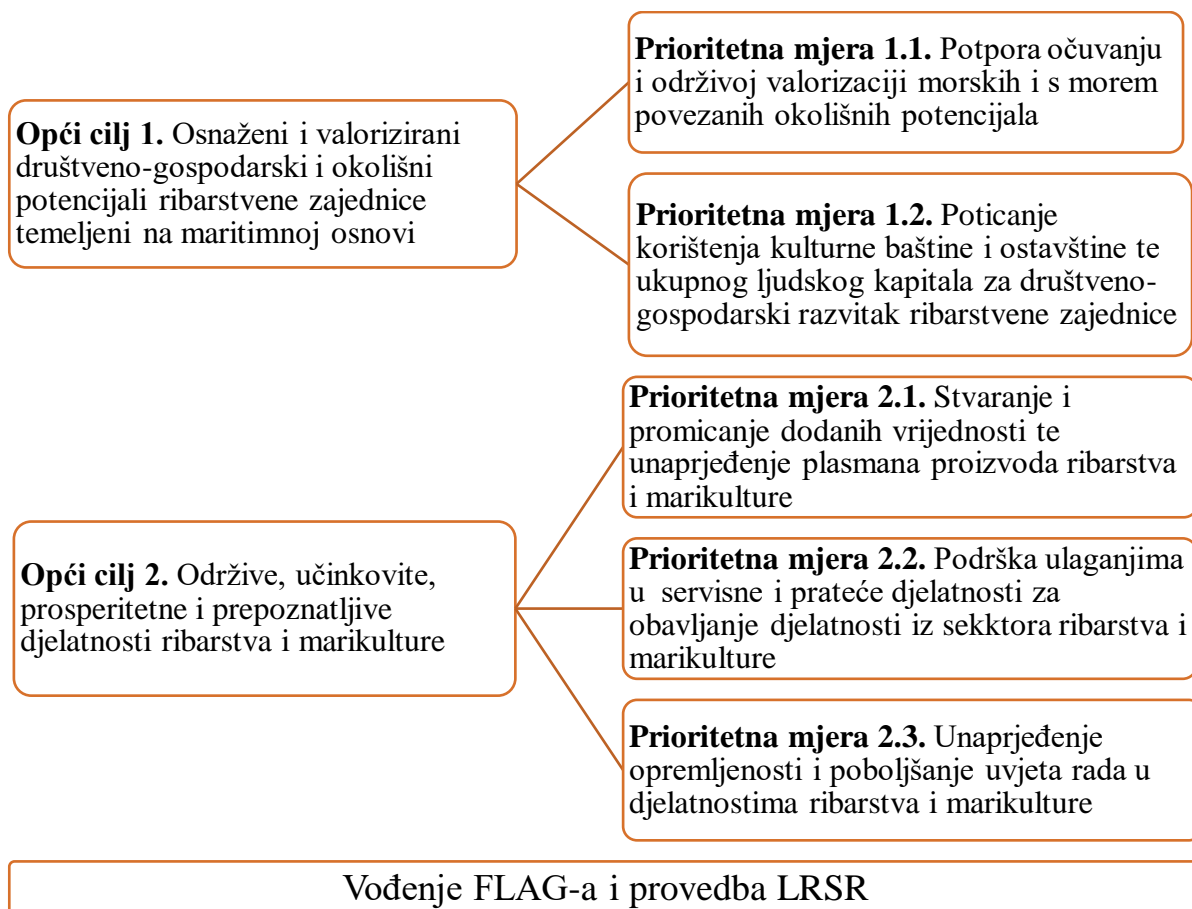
**Opći cilj 1.** Osnaženi i valorizirani društveno-gospodarski i okolišni potencijali ribarstvene zajednice temeljeni na maritimnoj osnovi

**Prioritetna mjera 1.1.** Potpora očuvanju i održivoj valorizaciji morskih i s morem povezanih okolišnih potencijala

**Prioritetna mjera 1.2.** Poticanje korištenja kulturne baštine i ostavštine te ukupnog ljudskog kapitala za društveno-gospodarski razvitak ribarstvene zajednice

**Opći cilj 2.** Održive, učinkovite, prosperitetne i prepoznatljive djelatnosti ribarstva i marikulture

**Prioritetna mjera 2.1.** Stvaranje i promicanje dodanih vrijednosti te unaprjeđenje plasmana proizvoda ribarstva i marikulture

**Prioritetna mjera 2.2.** Podrška ulaganjima u servisne i prateće djelatnosti za obavljanje djelatnosti iz sekktora ribarstva i marikulture

**Prioritetna mjera 2.3.** Unaprjeđenje opremljenosti i poboljšanje uvjeta rada u djelatnostima ribarstva i marikulture

Vođenje FLAG-a i provedba LRSR